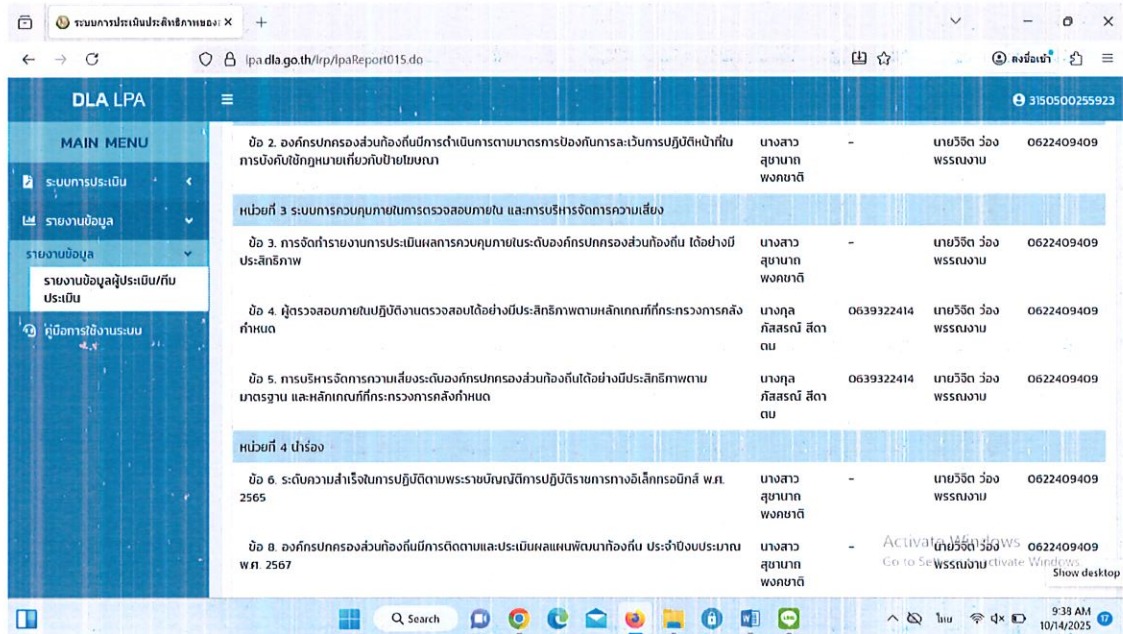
ระบบการประเมินประสิทธิภาพขององ ×  +

lpa.dla.go.th/lrp/lpaReport015.do

ลงชื่อเข้า

DLA LPA

3150500255923

MAIN MENU

ระบบการประเมิน

รายงานข้อมูล

รายงานข้อมูล

รายงานข้อมูลผู้ประเมิน/ทีมประเมิน

คู่มือการใช้งานระบบ

| | | | | |
|---|---|---|---|---|
| ข้อ 2. องค์กรปกครองส่วนท้องถิ่นมีการดำเนินการตามมาตรการป้องกันการละเว้นการปฏิบัติหน้าที่ในการบังคับใช้กฎหมายเกี่ยวกับป้ายโฆษณา | นางสาวสุชามาภ พงคชาติ | - | นายวิจิต ว่องพรรณงาม | 0622409409 |
| หน่วยที่ 3 ระบบการควบคุมภายในการตรวจสอบภายใน และการบริหารจัดการความเสี่ยง | | | | |
| ข้อ 3. การจัดทำรายงานการประเมินผลการควบคุมภายในระดับองค์กรปกครองส่วนท้องถิ่น ได้อย่างมีประสิทธิภาพ | นางสาวสุชามาภ พงคชาติ | - | นายวิจิต ว่องพรรณงาม | 0622409409 |
| ข้อ 4. ผู้ตรวจสอบภายในปฏิบัติงานตรวจสอบได้อย่างมีประสิทธิภาพตามหลักเกณฑ์ที่กระทรวงการคลังกำหนด | นางกุลภัสสรณ์ สีดาฒน | 0639322414 | นายวิจิต ว่องพรรณงาม | 0622409409 |
| ข้อ 5. การบริหารจัดการความเสี่ยงระดับองค์กรปกครองส่วนท้องถิ่นได้อย่างมีประสิทธิภาพตามมาตรฐาน และหลักเกณฑ์ที่กระทรวงการคลังกำหนด | นางกุลภัสสรณ์ สีดาฒน | 0639322414 | นายวิจิต ว่องพรรณงาม | 0622409409 |
| หน่วยที่ 4 นำร่อง | | | | |
| ข้อ 6. ระดับความสำเร็จในการปฏิบัติตามพระราชบัญญัติการปฏิบัติราชการทางอิเล็กทรอนิกส์ พ.ศ. 2565 | นางสาวสุชามาภ พงคชาติ | - | นายวิจิต ว่องพรรณงาม | 0622409409 |
| ข้อ 8. องค์กรปกครองส่วนท้องถิ่นมีการติดตามและประเมินผลแผนพัฒนาท้องถิ่น ประจำปีงบประมาณ พ.ศ. 2567 | นางสาวสุชามาภ พงคชาติ | - | นายวิจิต ว่องพรรณงาม | 0622409409 |

Activate Windows
Go to Settings to activate Windows.

Show desktop

Search

ไทย

9:38 AM
10/14/2025